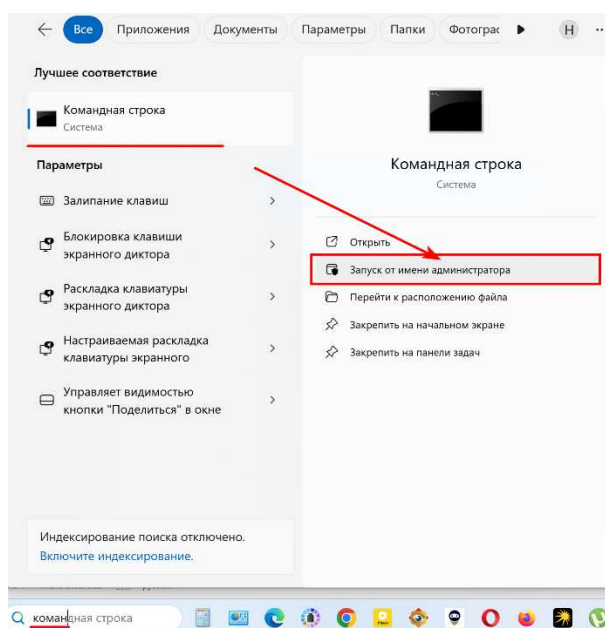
Все Приложения Документы Параметры Папки Фотограф

H

Лучшее соответствие

Командная строка
Система

Параметры

Залипание клавиш

Блокировка клавиши экранного диктора

Раскладка клавиатуры экранного диктора

Настраиваемая раскладка клавиатуры экранного

Управляет видимостью кнопки "Поделиться" в окне

Индексирование поиска отключено.
Включите индексирование.

Командная строка
Система

Открыть

Запуск от имени администратора

Перейти к расположению файла

Закрепить на начальном экране

Закрепить на панели задач

командная строка